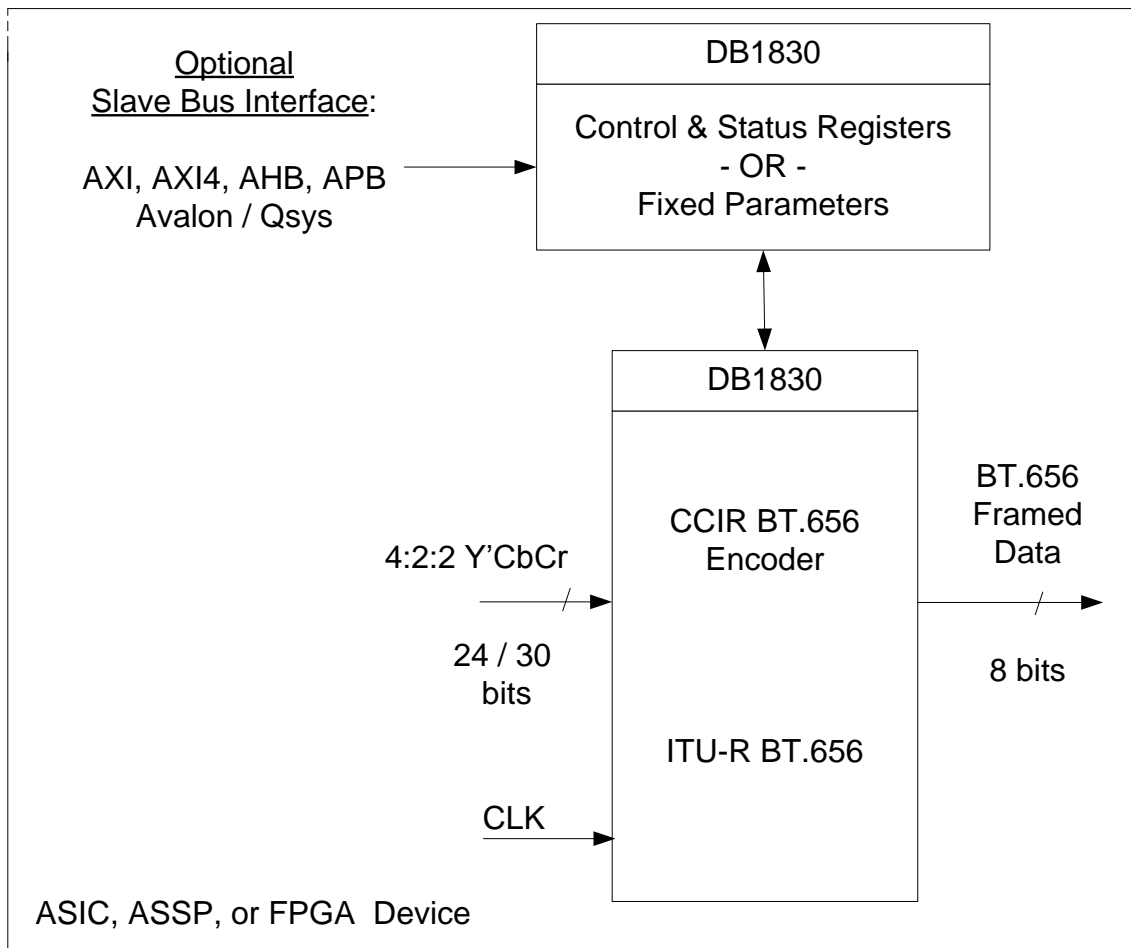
Optional
Slave Bus Interface:

AXI, AXI4, AHB, APB
Avalon / Qsys

DB1830

Control & Status Registers
- OR -
Fixed Parameters

DB1830

CCIR BT.656
Encoder

ITU-R BT.656

4:2:2 Y'CbCr

24 / 30
bits

CLK

BT.656
Framed
Data

8 bits

ASIC, ASSP, or FPGA Device